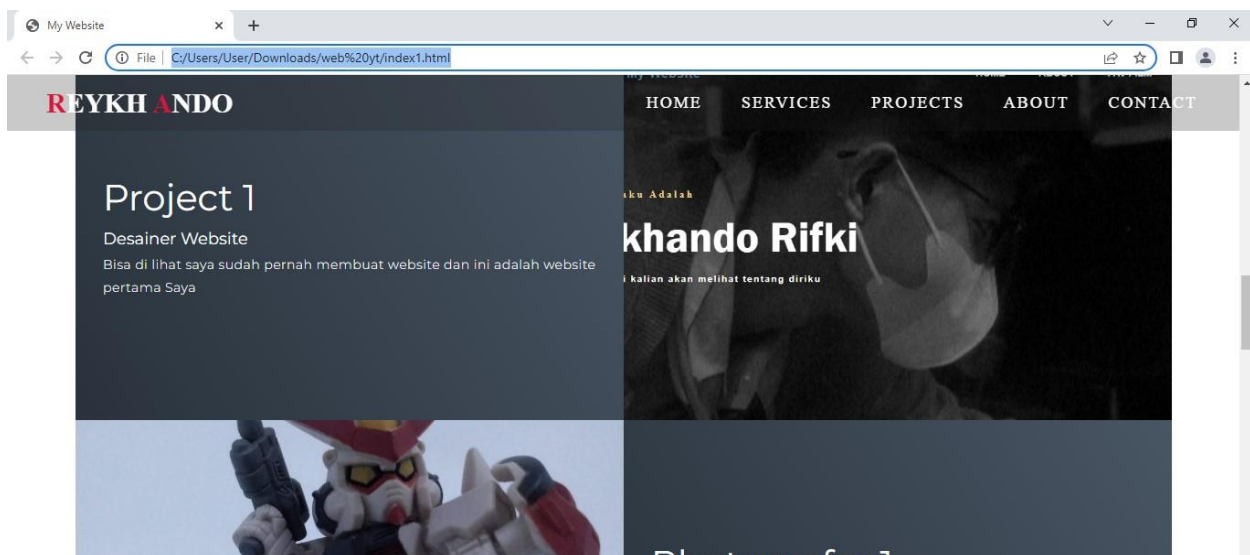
My Website

File | C:/Users/User/Downloads/web%20yt/index1.html

My Website

REYKH ANDO

HOME SERVICES PROJECTS ABOUT CONTACT

Project 1

Desainer Website

Bisa di lihat saya sudah pernah membuat website dan ini adalah website pertama Saya

ku Adalah

khando Rifki

i kalian akan melihat tentang diriku

Photografy 1